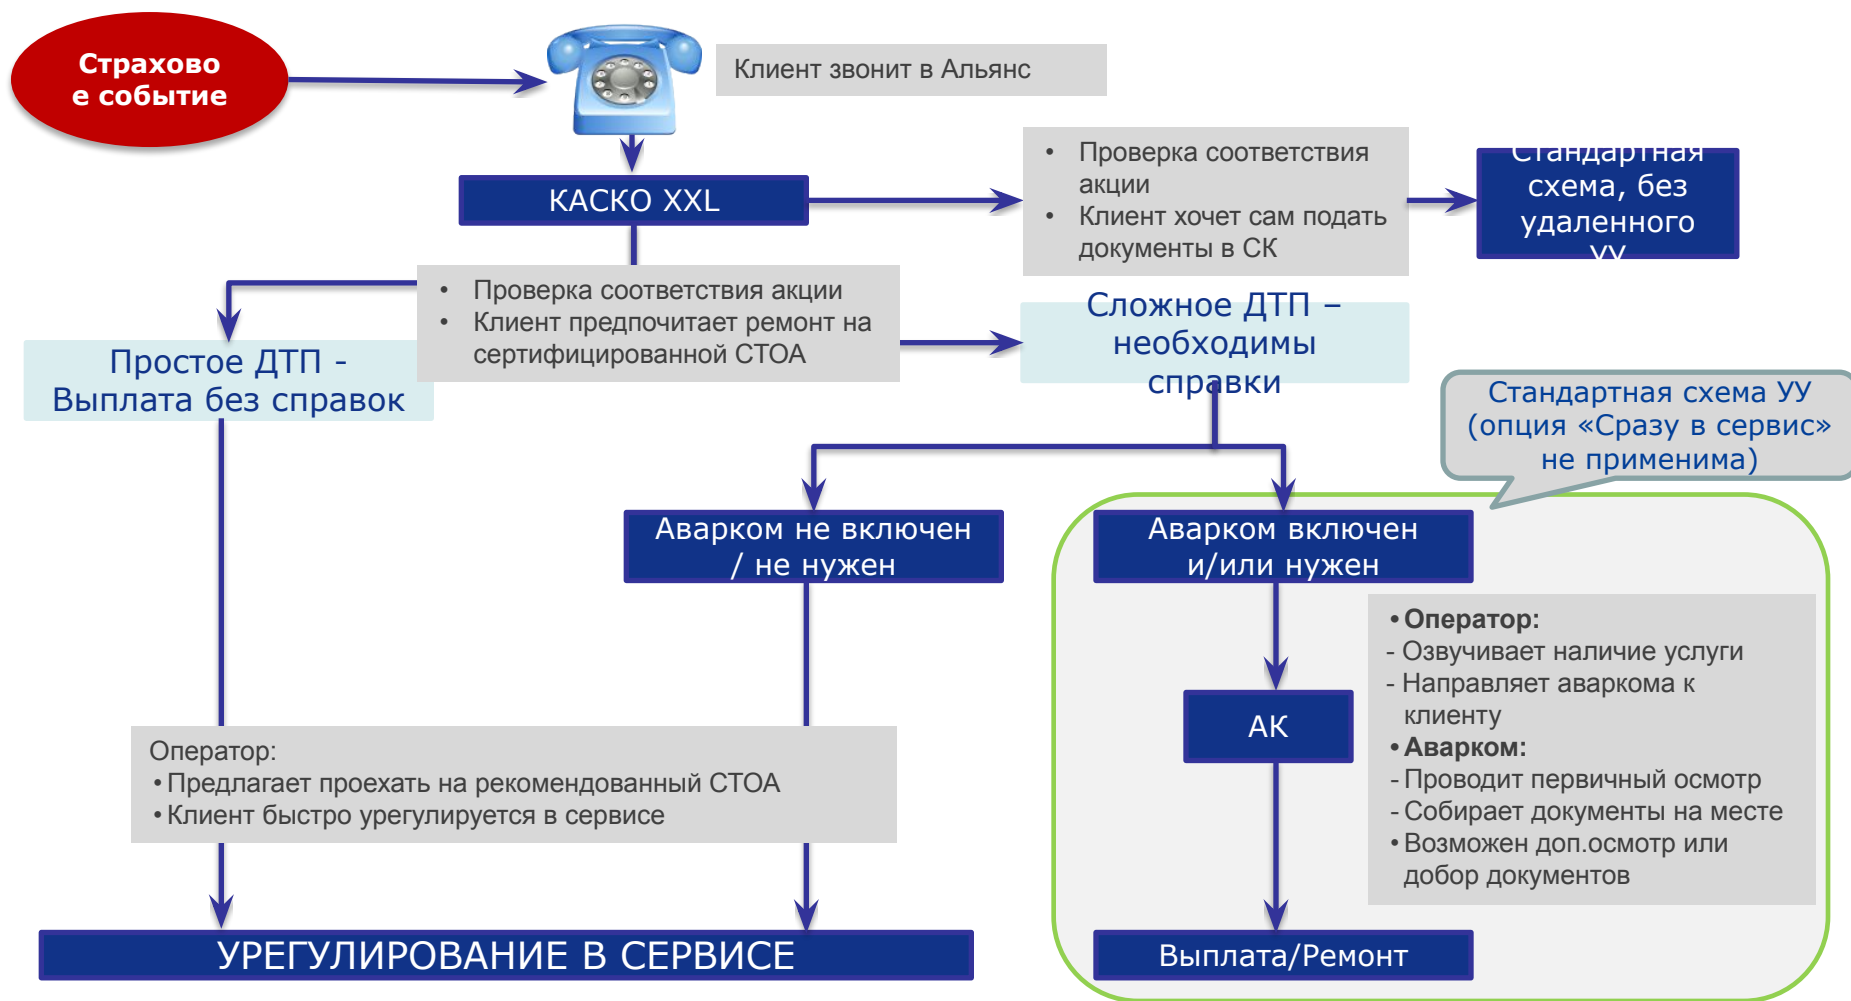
Страхово е событие

Клиент звонит в Альянс

КАСКО XXL

• Проверка соответствия акции
• Клиент хочет сам подать документы в СК

Стандартная схема, без удаленного УУ

• Проверка соответствия акции
• Клиент предпочитает ремонт на сертифицированной СТОА

Простое ДТП - Выплата без справок

Сложное ДТП – необходимы справки

Стандартная схема УУ (опция «Сразу в сервис» не применима)

Аварком не включен / не нужен

Аварком включен и/или нужен

• Оператор:
- Озвучивает наличие услуги
- Направляет аваркома к клиенту
• Аварком:
- Проводит первичный осмотр
- Собирает документы на месте
• Возможен доп.осмотр или добор документов

АК

Оператор:
• Предлагает проехать на рекомендованный СТОА
• Клиент быстро урегулируется в сервисе

УРЕГУЛИРОВАНИЕ В СЕРВИСЕ

Выплата/Ремонт